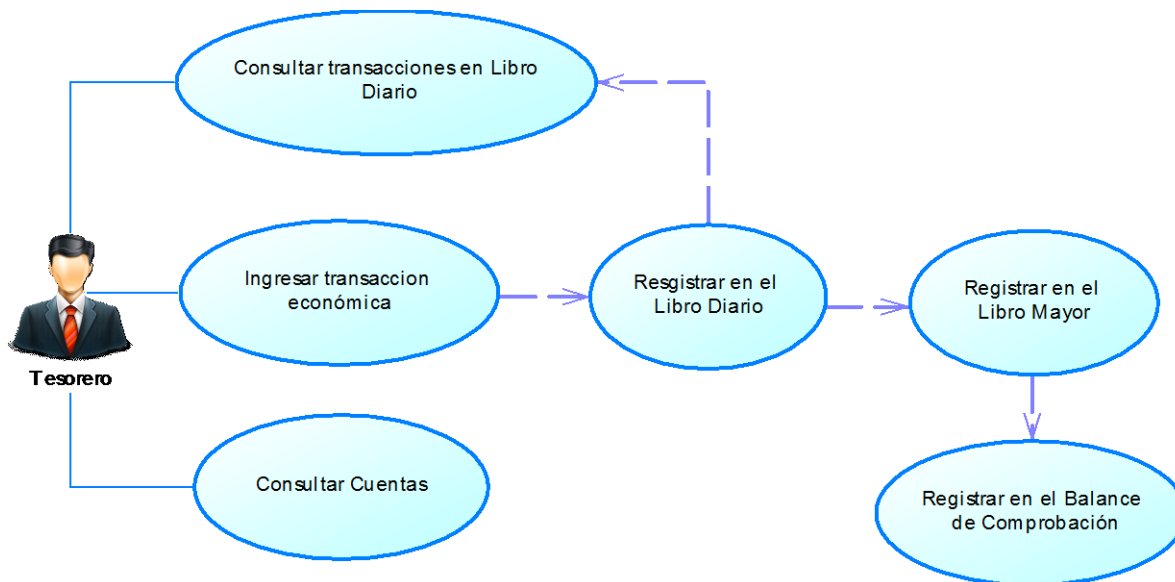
Consultar transacciones en Libro Diario

Tesorero

Ingresar transaccion económica

Resgistrar en el Libro Diario

Registrar en el Libro Mayor

Consultar Cuentas

Registrar en el Balance de Comprobación